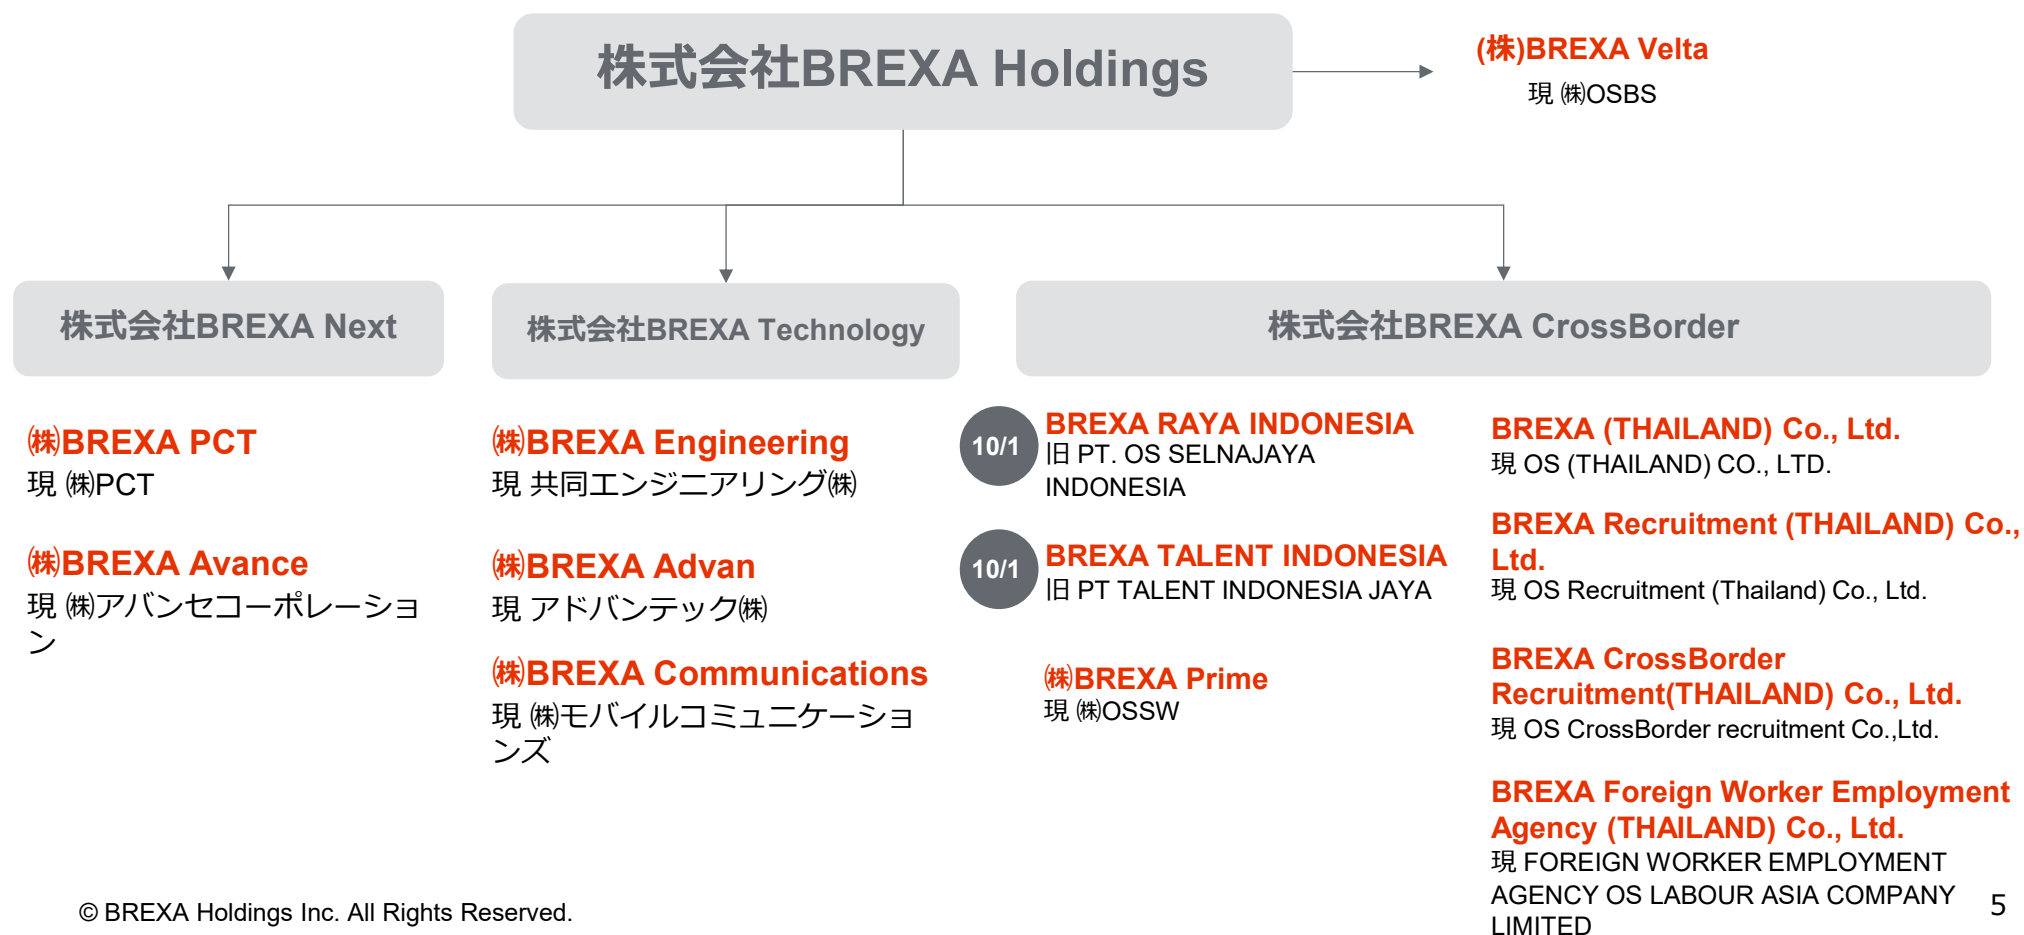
株式会社BREXA Holdings

(株)BREXA Velta
現 ㈱OSBS

株式会社BREXA Next

株式会社BREXA Technology

株式会社BREXA CrossBorder

㈱BREXA PCT
現 ㈱PCT

㈱BREXA Avance
現 ㈱アバンセコーポレーション

㈱BREXA Engineering
現 共同エンジニアリング㈱

㈱BREXA Advan
現 アドバンテック㈱

㈱BREXA Communications
現 ㈱モバイルコミュニケーションズ

10/1
BREXA RAYA INDONESIA
旧 PT. OS SELNAJAYA INDONESIA

10/1
BREXA TALENT INDONESIA
旧 PT TALENT INDONESIA JAYA

㈱BREXA Prime
現 ㈱OSSW

BREXA (THAILAND) Co., Ltd.
現 OS (THAILAND) CO., LTD.

BREXA Recruitment (THAILAND) Co., Ltd.
現 OS Recruitment (Thailand) Co., Ltd.

BREXA CrossBorder Recruitment(THAILAND) Co., Ltd.
現 OS CrossBorder recruitment Co.,Ltd.

BREXA Foreign Worker Employment Agency (THAILAND) Co., Ltd.
現 FOREIGN WORKER EMPLOYMENT AGENCY OS LABOUR ASIA COMPANY LIMITED

© BREXA Holdings Inc. All Rights Reserved.

5